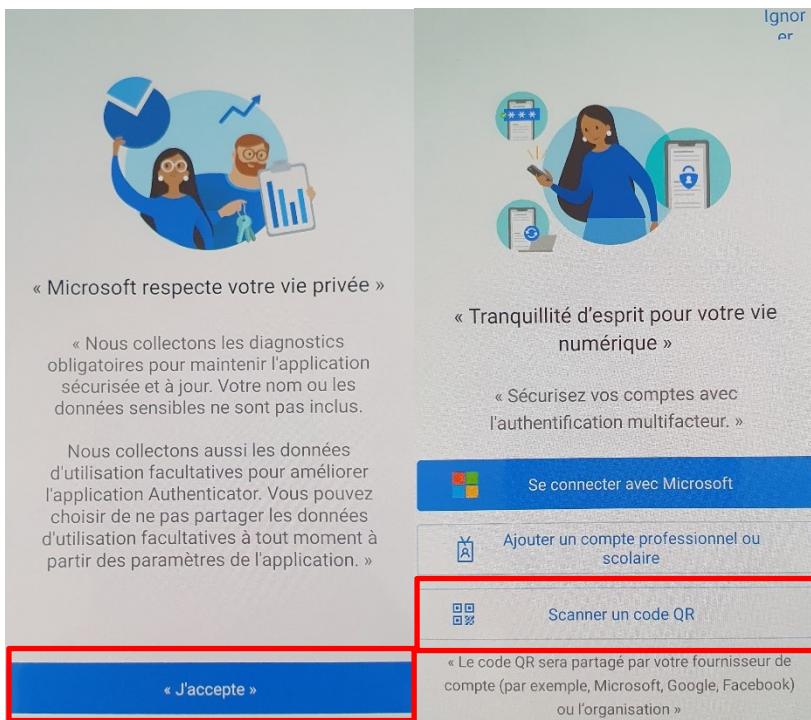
« Microsoft respecte votre vie privée »

« Nous collectons les diagnostics obligatoires pour maintenir l'application sécurisée et à jour. Votre nom ou les données sensibles ne sont pas inclus.

Nous collectons aussi les données d'utilisation facultatives pour améliorer l'application Authenticator. Vous pouvez choisir de ne pas partager les données d'utilisation facultatives à tout moment à partir des paramètres de l'application. »

« J'accepte »

Ignor er

« Tranquillité d'esprit pour votre vie numérique »

« Sécurisez vos comptes avec l'authentification multifacteur. »

Se connecter avec Microsoft

Ajouter un compte professionnel ou scolaire

Scanner un code QR

« Le code QR sera partagé par votre fournisseur de compte (par exemple, Microsoft, Google, Facebook) ou l'organisation »